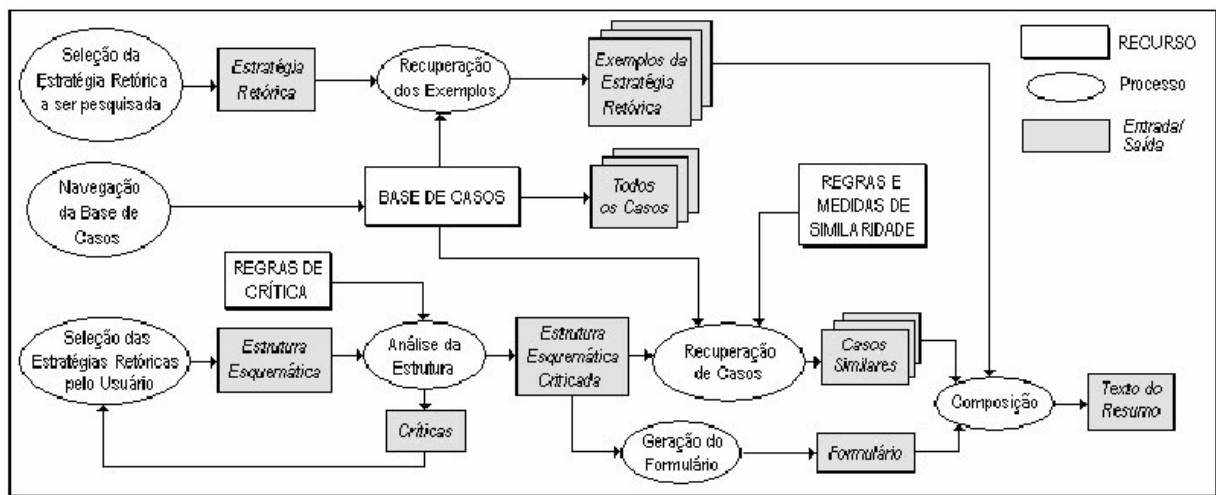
Seleção da Estratégia Retórica a ser pesquisada

Estratégia Retórica

Recuperação dos Exemplos

Exemplos da Estratégia Retórica

RECURSO

Processo

Entrada/ Saída

Navegação da Base de Casos

BASE DE CASOS

Todos os Casos

REGRAS E MEDIDAS DE SIMILARIDADE

REGRAS DE CRÍTICA

Seleção das Estratégias Retóricas pelo Usuário

Estrutura Esquemática

Análise da Estrutura

Estrutura Esquemática Criticada

Recuperação de Casos

Casos Similares

Composição

Texto do Resumo

Críticas

Geração do Formulário

Formulário